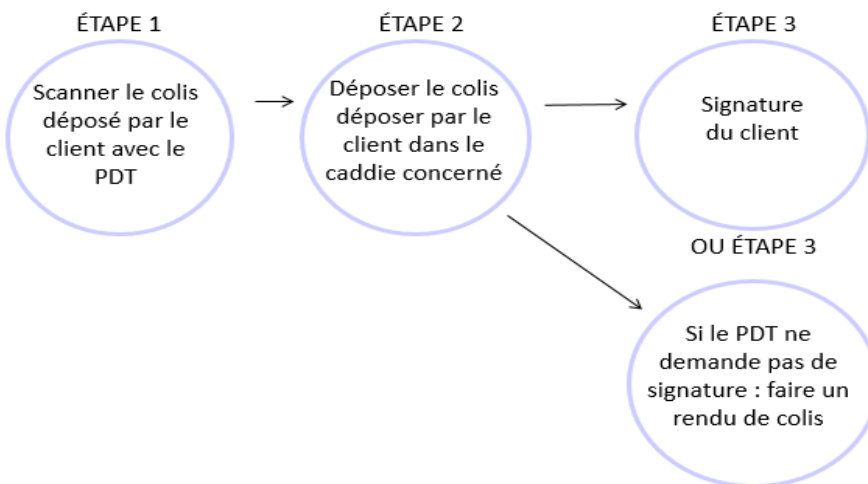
ÉTAPE 1

Scanner le colis déposé par le client avec le PDT

ÉTAPE 2

Déposer le colis déposer par le client dans le caddie concerné

ÉTAPE 3

Signature du client

OU ÉTAPE 3

Si le PDT ne demande pas de signature : faire un rendu de colis